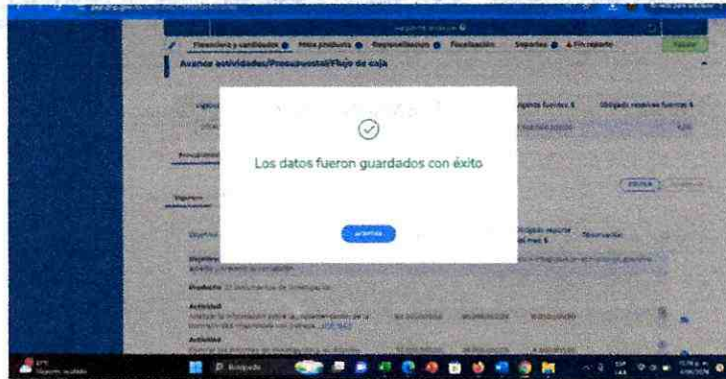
Financiero y cantidades ● Hitos producto ● Reprogramación ● Focalización Soportes ● Fin reporte Validar

Avance actividades/Presupuestal/Flujo de caja

Los datos fueron guardados con éxito

Aceptar

Producto

Actividad

Actividad

Búsqueda